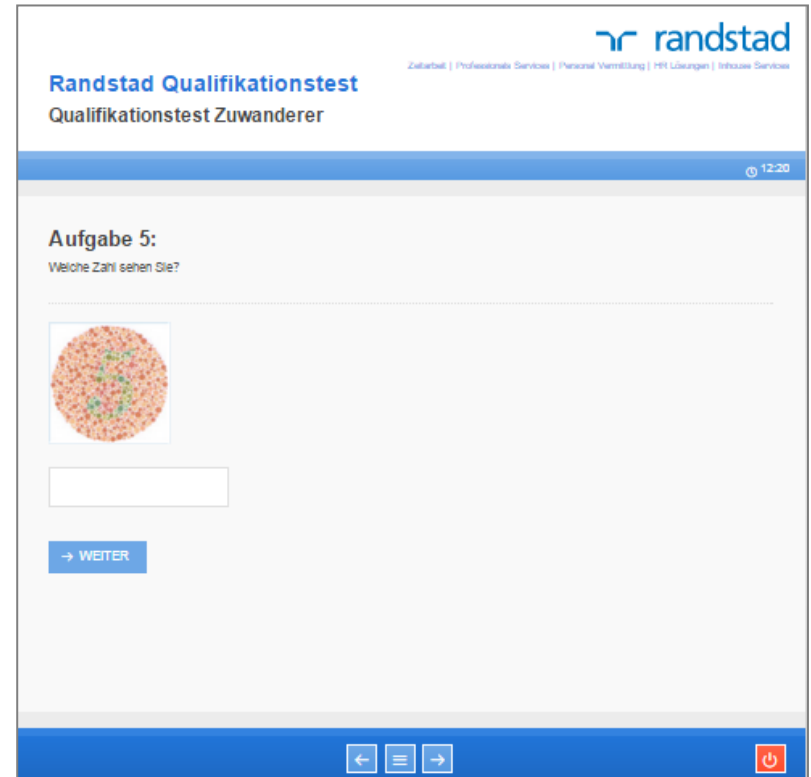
randstad

Zeitarbeit | Professionals Services | Personal Vermittlung | HR Lösungen | Inhouse Services

Randstad Qualifikationstest

Qualifikationstest Zuwanderer

12:20

Aufgabe 5:

Welche Zahl sehen Sie?

→ WEITER